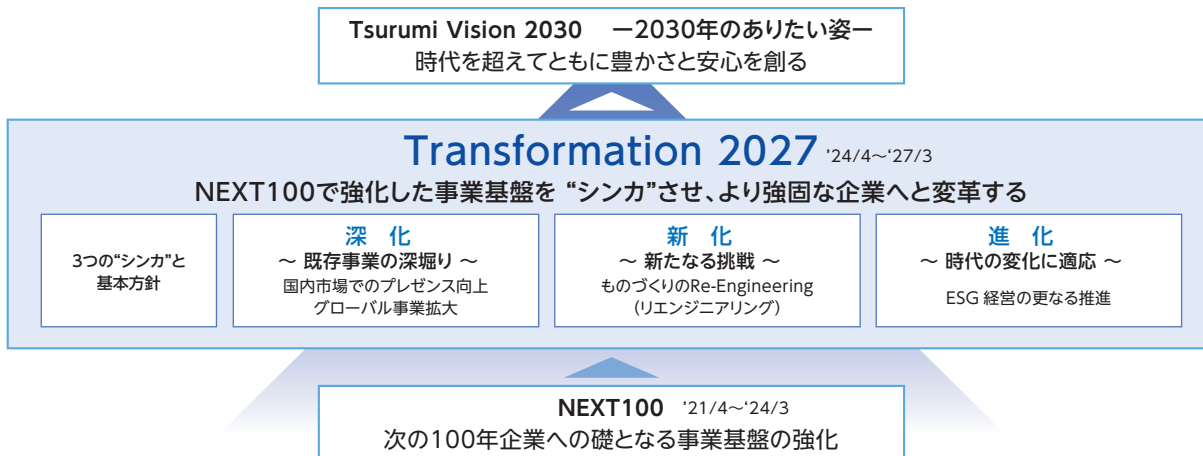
Tsurumi Vision 2030　ー2030年のありたい姿ー
時代を超えてともに豊かさと安心を創る

Transformation 2027 '24/4～'27/3
NEXT100で強化した事業基盤を “シンカ”させ、より強固な企業へと変革する

3つの“シンカ”と
基本方針

深　化
～ 既存事業の深掘り ～
国内市場でのプレゼンス向上
グローバル事業拡大

新　化
～ 新たなる挑戦 ～
ものづくりのRe-Engineering
(リエンジニアリング)

進　化
～ 時代の変化に適応 ～
ESG 経営の更なる推進

NEXT100 '21/4～'24/3
次の100年企業への礎となる事業基盤の強化